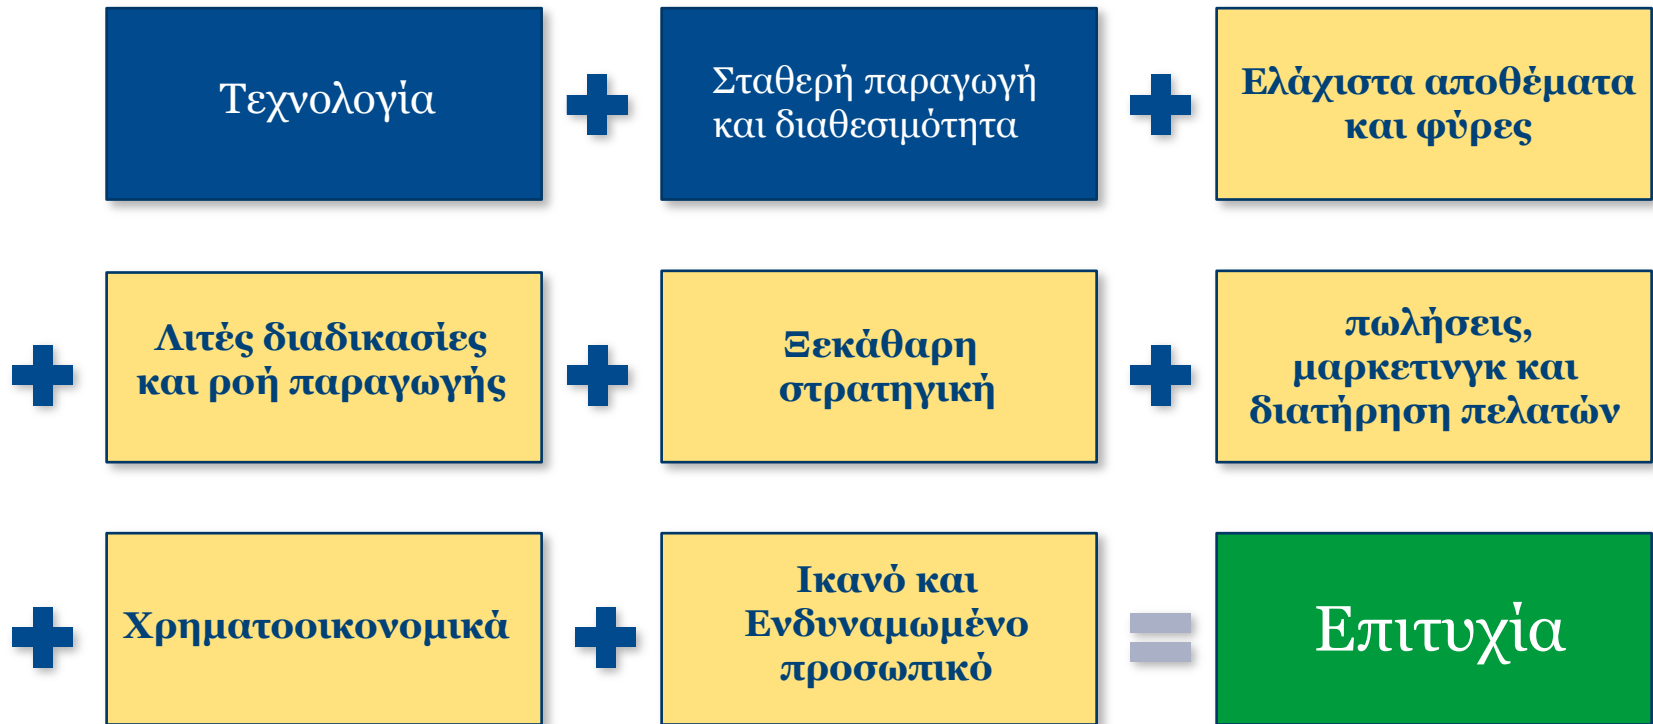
Τεχνολογία

Σταθερή παραγωγή και διαθεσιμότητα

Ελάχιστα αποθέματα και φύρες

Λιτές διαδικασίες και ροή παραγωγής

Ξεκάθαρη στρατηγική

πωλήσεις, μαρκετινγκ και διατήρηση πελατών

Χρηματοοικονομικά

Ικανό και Ενδυναμωμένο προσωπικό

Επιτυχία